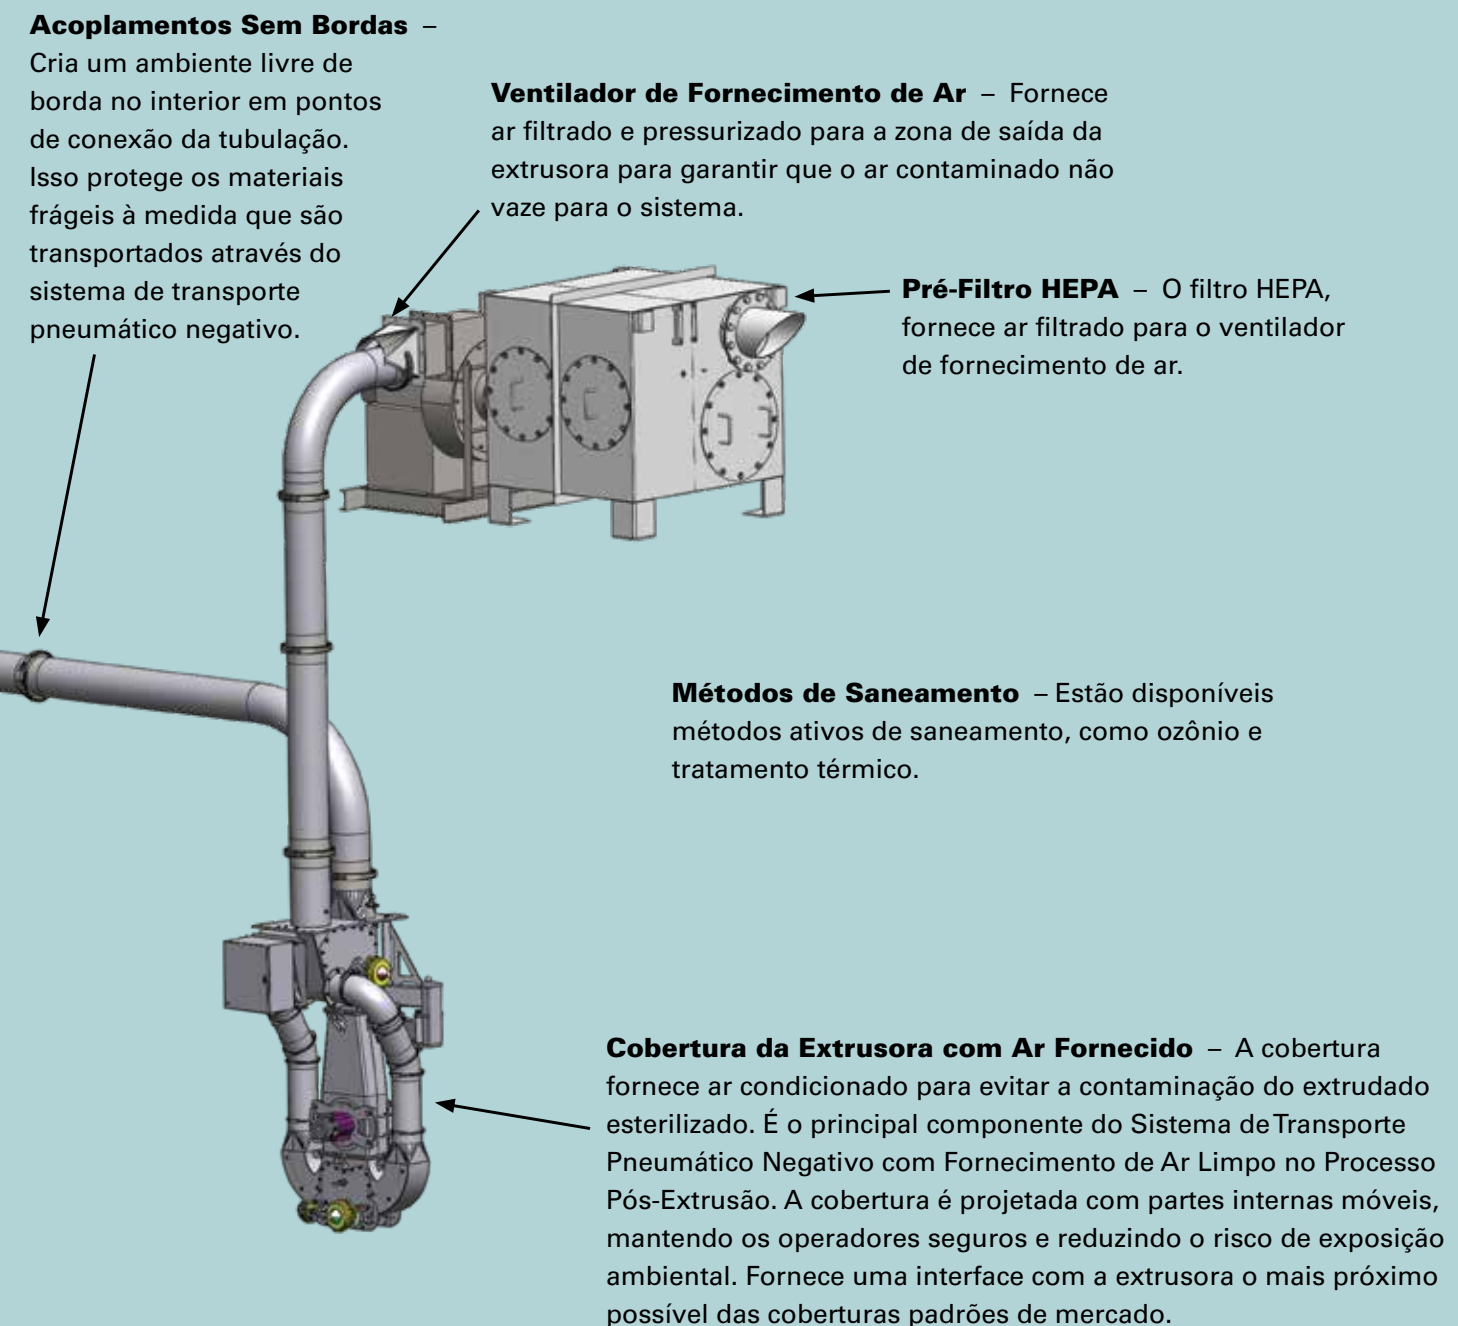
**Acoplamentos Sem Bordas** – Cria um ambiente livre de borda no interior em pontos de conexão da tubulação. Isso protege os materiais frágeis à medida que são transportados através do sistema de transporte pneumático negativo.

**Ventilador de Fornecimento de Ar** – Fornece ar filtrado e pressurizado para a zona de saída da extrusora para garantir que o ar contaminado não vaze para o sistema.

**Pré-Filtro HEPA** – O filtro HEPA, fornece ar filtrado para o ventilador de fornecimento de ar.

**Métodos de Saneamento** – Estão disponíveis métodos ativos de saneamento, como ozônio e tratamento térmico.

**Cobertura da Extrusora com Ar Fornecido** – A cobertura fornece ar condicionado para evitar a contaminação do extrudado esterilizado. É o principal componente do Sistema de Transporte Pneumático Negativo com Fornecimento de Ar Limpo no Processo Pós-Extrusão. A cobertura é projetada com partes internas móveis, mantendo os operadores seguros e reduzindo o risco de exposição ambiental. Fornece uma interface com a extrusora o mais próximo possível das coberturas padrões de mercado.